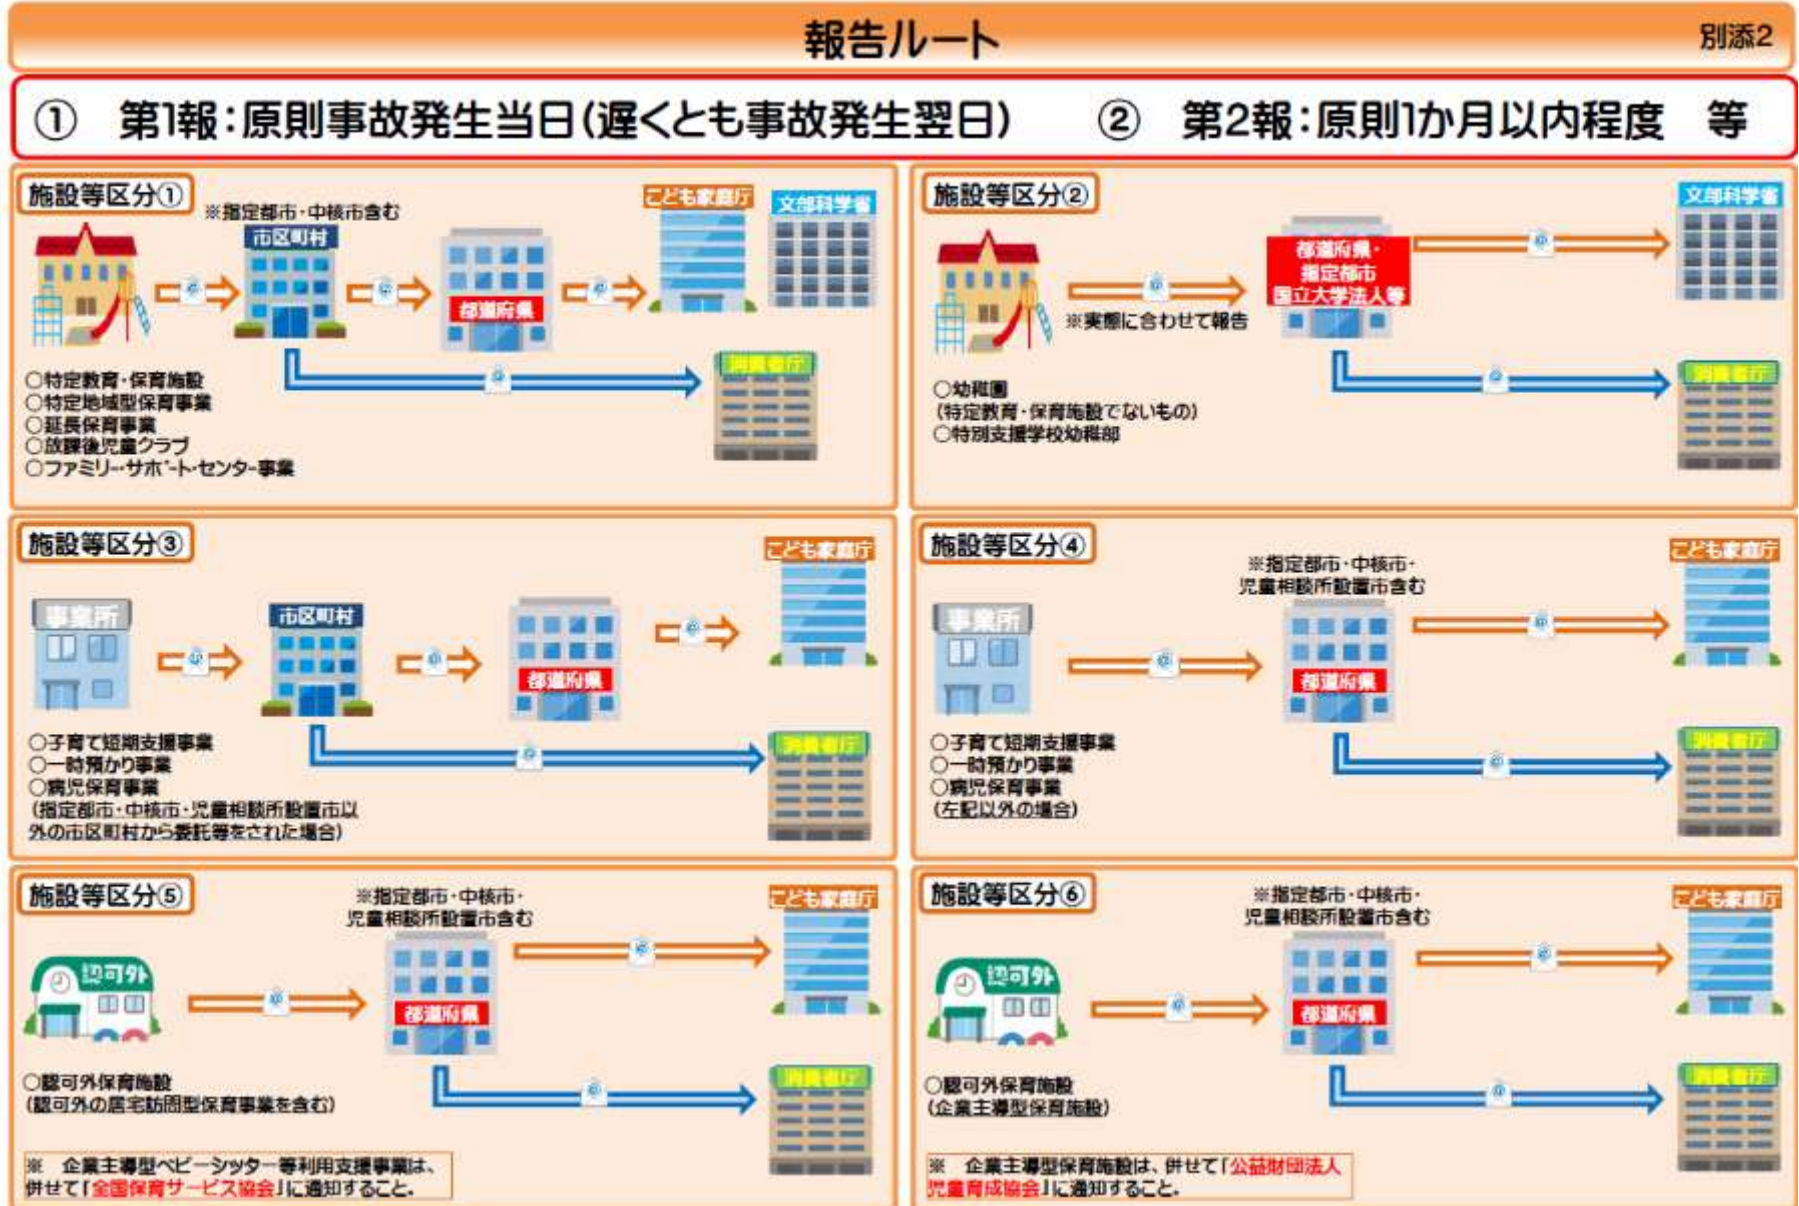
報告ルート

別添2

① 第1報：原則事故発生当日（遅くとも事故発生翌日） ② 第2報：原則1か月以内程度 等

施設等区分①

※指定都市・中核市含む

市区町村

都道府県

こども家庭庁

文部科学省

消費者庁

○特定教育・保育施設
○特定地域型保育事業
○延長保育事業
○放課後児童クラブ
○ファミリー・サポート・センター事業

施設等区分②

文部科学省

都道府県・指定都市 国立大学法人等

※実態に合わせて報告

消費者庁

○幼稚園
（特定教育・保育施設でないもの）
○特別支援学校幼稚部

施設等区分③

こども家庭庁

事業所

市区町村

都道府県

消費者庁

○子育て短期支援事業
○一時預かり事業
○病児保育事業
（指定都市・中核市・児童相談所設置市以外の市区町村から委託等をされた場合）

施設等区分④

※指定都市・中核市・児童相談所設置市含む

こども家庭庁

事業所

都道府県

消費者庁

○子育て短期支援事業
○一時預かり事業
○病児保育事業
（左記以外の場合）

施設等区分⑤

※指定都市・中核市・児童相談所設置市含む

こども家庭庁

認可外

都道府県

消費者庁

○認可外保育施設
（認可外の居宅訪問型保育事業を含む）

※ 企業主導型ベビーシッター等利用支援事業は、併せて「全国保育サービス協会」に通知すること。

施設等区分⑥

※指定都市・中核市・児童相談所設置市含む

こども家庭庁

認可外

都道府県

消費者庁

○認可外保育施設
（企業主導型保育施設）

※ 企業主導型保育施設は、併せて「公益財団法人児童育成協会」に通知すること。